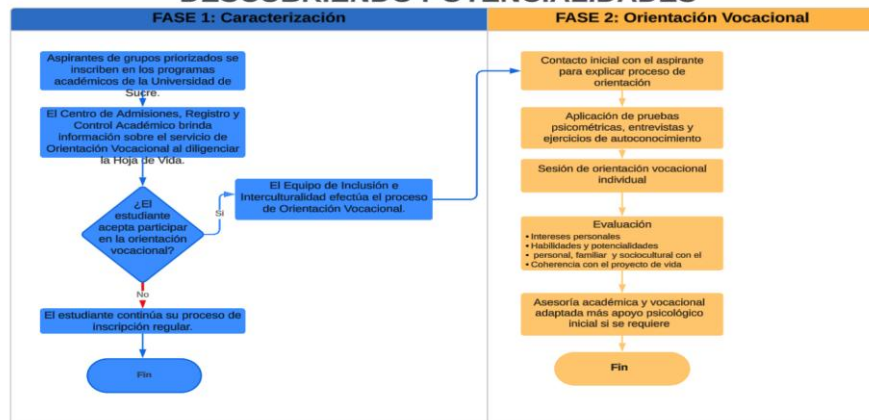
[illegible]

FASE 1: Caracterización

Aspirantes de grupos priorizados se inscriben en los programas académicos de la Universidad de Sucre.

El Centro de Admisiones, Registro y Control Académico brinda información sobre el servicio de Orientación Vocacional al diligenciar la Hoja de Vida.

¿El estudiante acepta participar en la orientación vocacional?

Si

El Equipo de Inclusión e Interculturalidad efectúa el proceso de Orientación Vocacional.

No

El estudiante continúa su proceso de inscripción regular.

Fin

FASE 2: Orientación Vocacional

Contacto inicial con el aspirante para explicar proceso de orientación

Aplicación de pruebas psicométricas, entrevistas y ejercicios de autoconocimiento

Sesión de orientación vocacional individual

Evaluación
• Intereses personales
• Habilidades y potencialidades
• personal, familiar y sociocultural con el
• Coherencia con el proyecto de vida

Asesoría académica y vocacional adaptada más apoyo psicológico inicial si se requiere

Fin